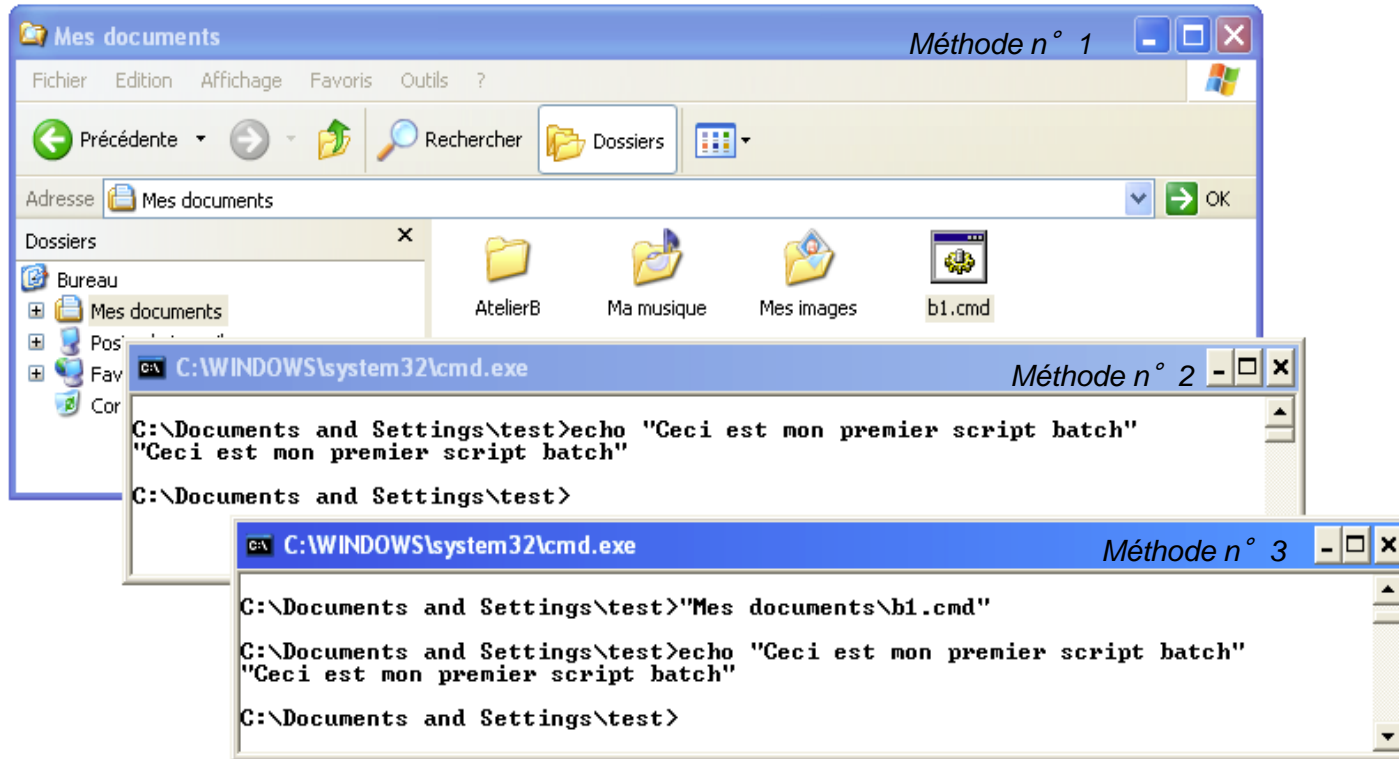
Mes documents

Méthode n° 1

Fichier Edition Affichage Favoris Outils ?

Précédente Rechercher Dossiers

Adresse Mes documents OK

Dossiers ×

Bureau
Mes documents
Pos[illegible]
Fav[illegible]
Cor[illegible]

AtelierB Ma musique Mes images b1.cmd

C:\WINDOWS\system32\cmd.exe

Méthode n° 2

C:\Documents and Settings\test>echo "Ceci est mon premier script batch"
"Ceci est mon premier script batch"

C:\Documents and Settings\test>

C:\WINDOWS\system32\cmd.exe

Méthode n° 3

C:\Documents and Settings\test>"Mes documents\b1.cmd"

C:\Documents and Settings\test>echo "Ceci est mon premier script batch"
"Ceci est mon premier script batch"

C:\Documents and Settings\test>